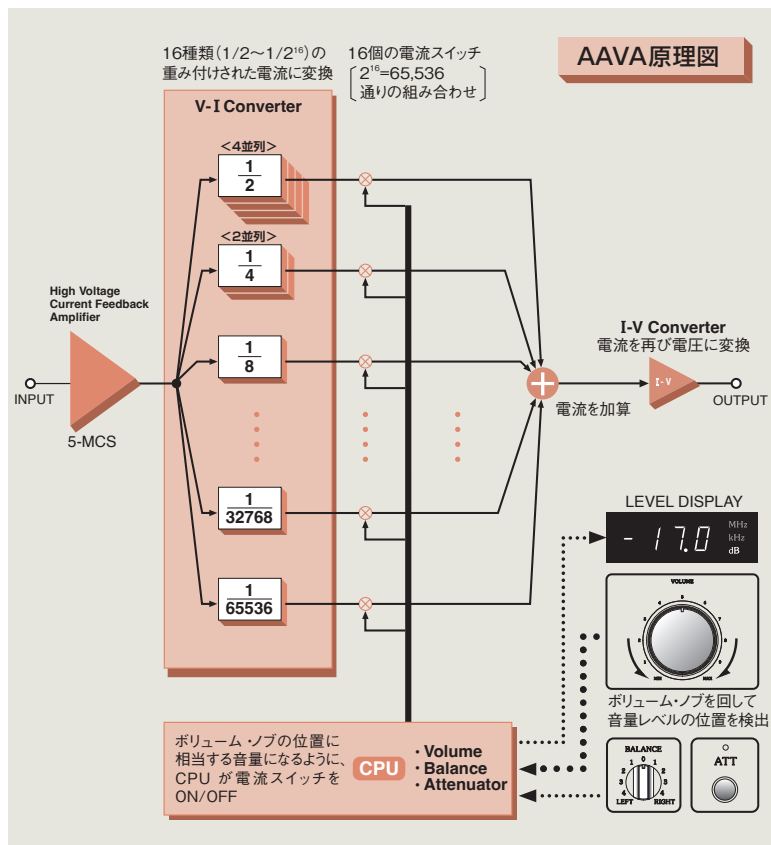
AAVA原理図

16種類($1/2$〜$1/2^{16}$)の重み付けされた電流に変換

16個の電流スイッチ
[$2^{16}$=65,536通りの組み合わせ]

V-I Converter

<4並列>
$\frac{1}{2}$

<2並列>
$\frac{1}{4}$

$\frac{1}{8}$

$\frac{1}{32768}$

$\frac{1}{65536}$

High Voltage Current Feedback Amplifier

INPUT

5-MCS

I-V Converter
電流を再び電圧に変換

I-V

OUTPUT

電流を加算

LEVEL DISPLAY

- 17.0 MHz kHz dB

VOLUME

MIN MAX

ボリューム・ノブを回して音量レベルの位置を検出

ボリューム・ノブの位置に相当する音量になるように、CPU が 電流スイッチを ON/OFF

CPU

・Volume
・Balance
・Attenuator

BALANCE
LEFT RIGHT

ATT